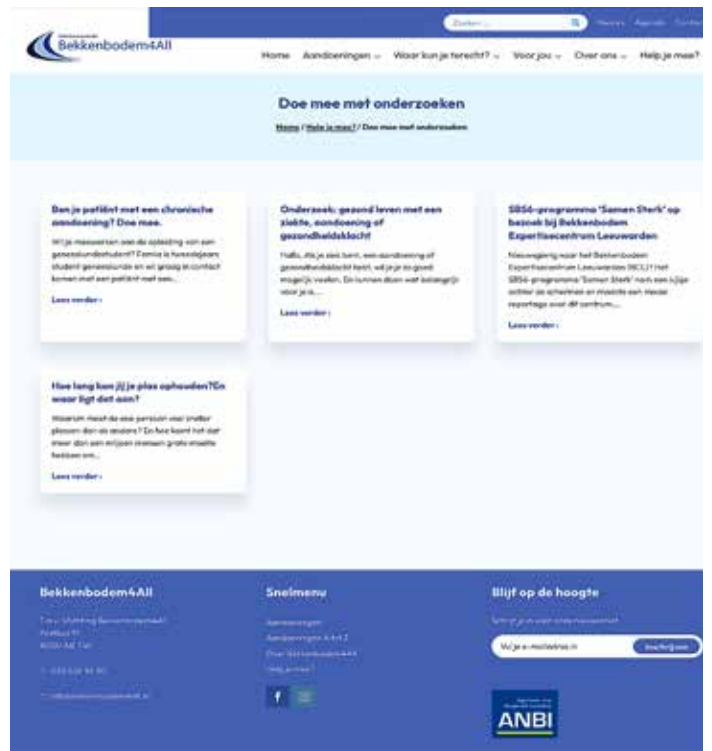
Zoeken... Nieuws Agenda Contact

Bekkenbodem4All

Home Aandoeningen Waar kun je terecht? Voor jou Over ons Help je mee?

Doe mee met onderzoeken

Home / Help je mee? / Doe mee met onderzoeken

Ben je patiënt met een chronische aandoening? Doe mee.

Wil je meewerken aan de opleiding van een geneeskundestudent? Famke is hoewdejaars student geneeskunde en wil graag in contact komen met een patiënt met een...

Lees verder ›

Onderzoek: gezond leven met een ziekte, aandoening of gezondheidsklacht

Hallo, Als je ziek bent, een aandoening of gezondheidsklacht hebt, wil je je zo goed mogelijk voelen. En kunnen doen wat belangrijk voor je is....

Lees verder ›

SBS6-programma 'Samen Sterk' op bezoek bij Bekkenbodem Expertisecentrum Leeuwarden

Nieuwsgierig naar het Bekkenbodem Expertisecentrum Leeuwarden (BCL)? Het SBS6-programma 'Samen Sterk' nam een kijkje achter de schermen en maakte een mooie reportage over dit centrum....

Lees verder ›

Hoe lang kun jij je plas ophouden? En waar ligt dat aan?

Waarom moet de ene persoon veel vaker plassen dan de andere? En hoe komt het dat meer dan een miljoen mensen grote moeite hebben om...

Lees verder ›

Bekkenbodem4All

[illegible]

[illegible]

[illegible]

Snelmenu

Aandoeningen
Aandoeningen A-t-m Z
Over Bekkenbodem4All
Help je mee?

Blijf op de hoogte

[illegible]

Vul je e-mailadres in Inschrijven

ANBI